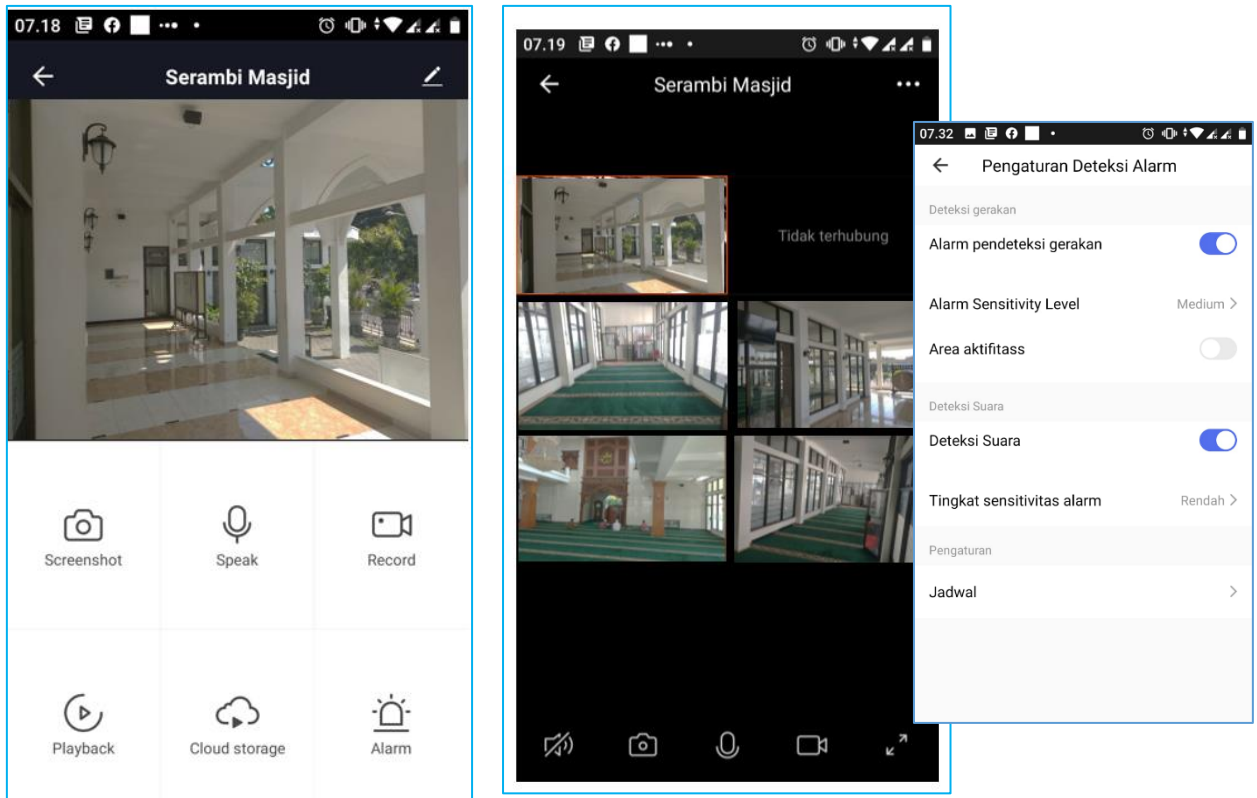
07.18

Serambi Masjid

Screenshot

Speak

Record

Playback

Cloud storage

Alarm

07.19

Serambi Masjid

Tidak terhubung

07.32

Pengaturan Deteksi Alarm

Deteksi gerakan

Alarm pendeteksi gerakan

Alarm Sensitivity Level

Medium

Area aktifitass

Deteksi Suara

Deteksi Suara

Tingkat sensitivitas alarm

Rendah

Pengaturan

Jadwal